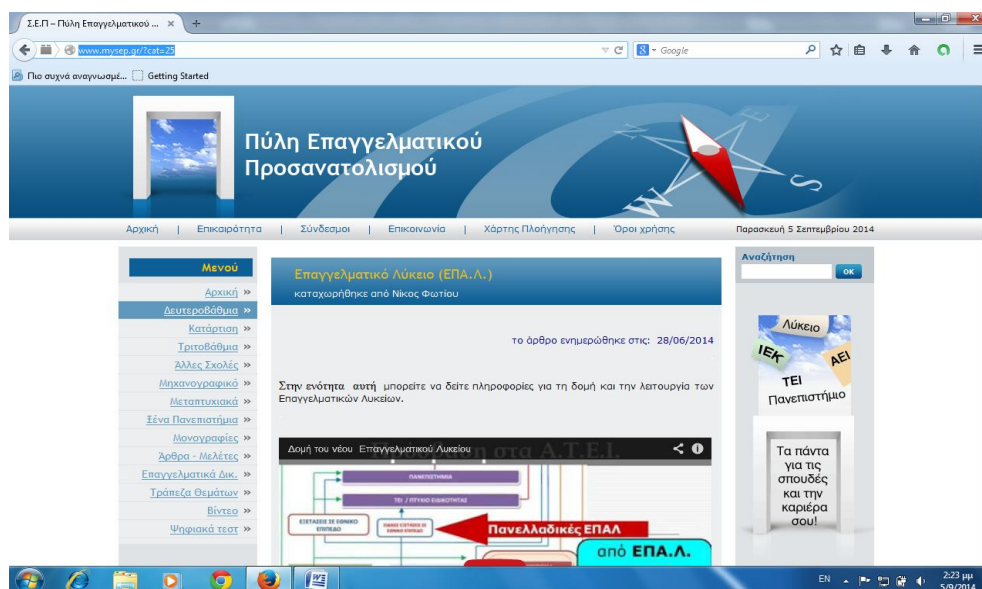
Σ.Ε.Π – Πύλη Επαγγελματικού ... ×

www.mysep.gr/?cat=25

Google

Πιο συχνά αναγνωσμέ... Getting Started

Πύλη Επαγγελματικού Προσανατολισμού

Αρχική | Επικαιρότητα | Σύνδεσμοι | Επικοινωνία | Χάρτης Πλοήγησης | Όροι χρήσης

Παρασκευή 5 Σεπτεμβρίου 2014

Μενού

Αρχική »
Δευτεροβάθμια »
Κατάρτιση »
Τριτοβάθμια »
Άλλες Σχολές »
Μηχανογραφικό »
Μεταπτυχιακά »
Ξένα Πανεπιστήμια »
Μονογραφίες »
Άρθρα - Μελέτες »
Επαγγελματικά Δικ. »
Τράπεζα Θεμάτων »
Βίντεο »
Ψηφιακά τεστ »

Επαγγελματικό Λύκειο (ΕΠΑ.Λ.)
καταχωρήθηκε από Νίκος Φωτίου

το άρθρο ενημερώθηκε στις: 28/06/2014

Στην ενότητα αυτή μπορείτε να δείτε πληροφορίες για τη δομή και την λειτουργία των Επαγγελματικών Λυκείων.

Δομή του νέου Επαγγελματικού Λυκείου

ΠΑΝΕΠΙΣΤΗΜΙΑ

ΤΕΙ / ΠΤΥΧΙΟ ΕΙΔΙΚΟΤΗΤΑΣ

ΕΞΕΤΑΣΕΙΣ ΣΕ ΕΘΝΙΚΟ ΕΠΙΠΕΔΟ

Πανελλαδικές ΕΠΑΛ

από ΕΠΑ.Λ.

Αναζήτηση

OK

Λύκειο
ΙΕΚ
ΑΕΙ
ΤΕΙ
Πανεπιστήμιο

Τα πάντα για τις σπουδές και την καριέρα σου!

EN

2:23 μμ
5/9/2014